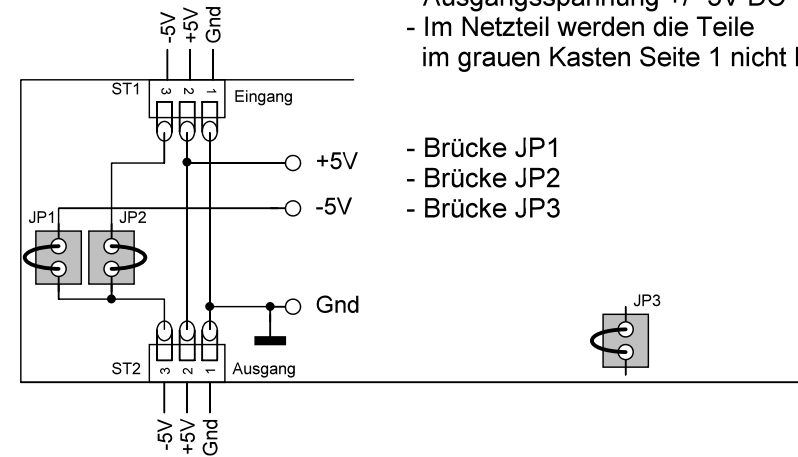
-5V
+5V
Gnd

Ausgangsspannung +/- 5V DC
- Im Netzteil werden die Teile im grauen Kasten Seite 1 nicht l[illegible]

ST1
3 2 1
Eingang

+5V
-5V

JP1
JP2

Gnd

ST2
3 2 1
Ausgang

-5V
+5V
Gnd

- Brücke JP1
- Brücke JP2
- Brücke JP3

JP3